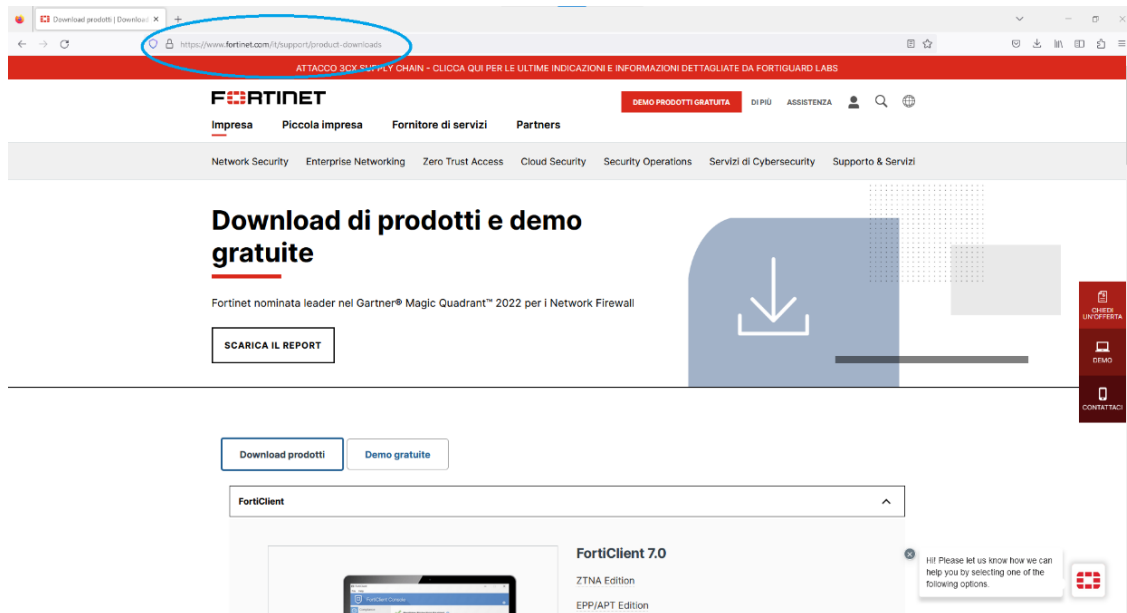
Download prodotti | Download ×

https://www.fortinet.com/it/support/product-downloads

ATTACCO 3CX SUPPLY CHAIN - CLICCA QUI PER LE ULTIME INDICAZIONI E INFORMAZIONI DETTAGLIATE DA FORTIGUARD LABS

FORTINET

DEMO PRODOTTI GRATUITA DI PIÙ ASSISTENZA

Impresa Piccola impresa Fornitore di servizi Partners

Network Security Enterprise Networking Zero Trust Access Cloud Security Security Operations Servizi di Cybersecurity Supporto & Servizi

Download di prodotti e demo gratuite

Fortinet nominata leader nel Gartner® Magic Quadrant™ 2022 per i Network Firewall

SCARICA IL REPORT

CHIEDI UN'OFFERTA

DEMO

CONTATTACI

Download prodotti

Demo gratuite

FortiClient

FortiClient 7.0

ZTNA Edition

EPP/APT Edition

Hi! Please let us know how we can help you by selecting one of the following options.